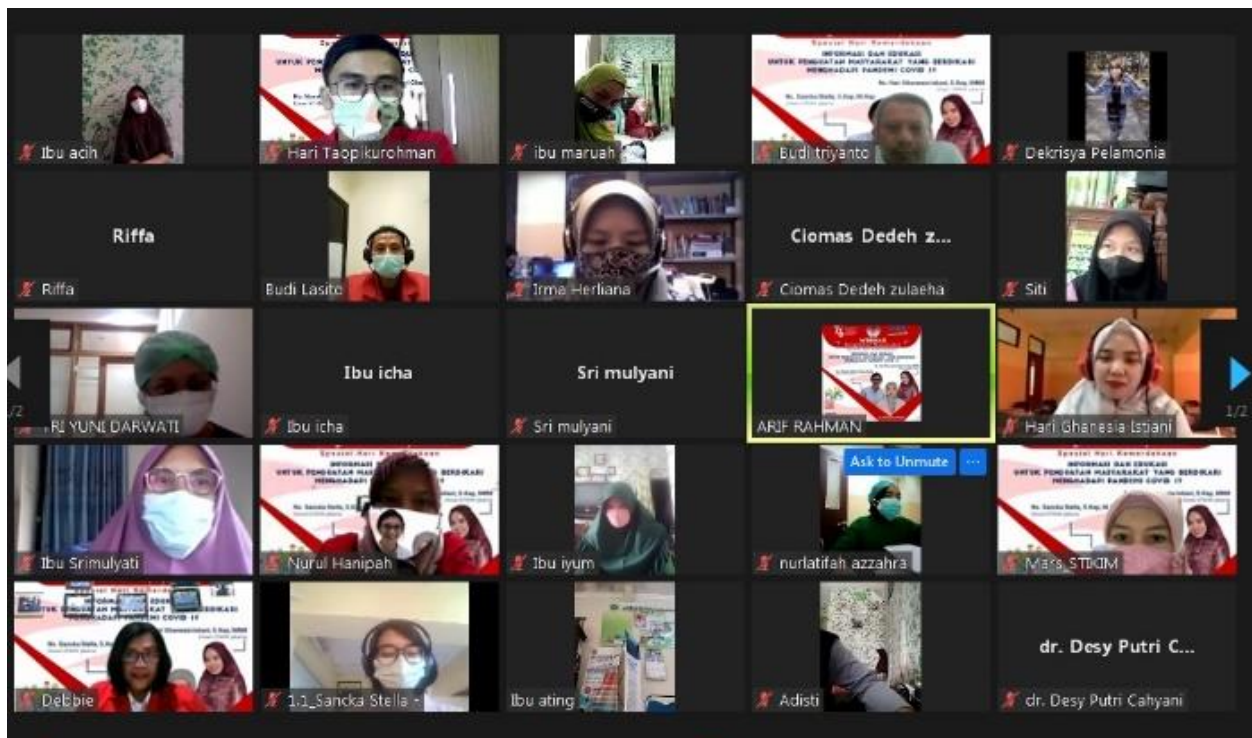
Ibu acih
Hari Taopikurohman
ibu maruah
Spesial Hari Kemerdekaan
INFORMASI DAN EDUKASI
UNTUK PENGUATAN MASYARAKAT YANG BERDIKARI MENGHADAPI PANDEMI COVID 19
Budi triyanto
Dekrisya Pelamonia

Riffa
Riffa
Budi Lasito
Irma Herliana
Ciomas Dedeh z...
Ciomas Dedeh zulaeha
Siti

1/2
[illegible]RI YUNI DARWATI
Ibu icha
Ibu icha
Sri mulyani
Sri mulyani
ARIF RAHMAN
Hari Ghanesia Istiani
1/2

Ibu Srimulyati
Spesial Hari Kemerdekaan
INFORMASI DAN EDUKASI
UNTUK PENGUATAN MASYARAKAT YANG BERDIKARI MENGHADAPI PANDEMI COVID 19
Nurul Hanipah
Ibu iyum
Ask to Unmute
...
nurlatifah azzahra
Spesial Hari Kemerdekaan
INFORMASI DAN EDUKASI
UNTUK PENGUATAN MASYARAKAT YANG BERDIKARI MENGHADAPI PANDEMI COVID 19
Mars_STIKIM

Debbie
1.1_Sancka Stella -
Ibu ating
Adisti
dr. Desy Putri C...
dr. Desy Putri Cahyani